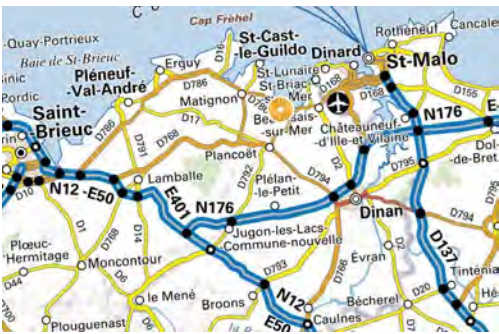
-Quay-Portrieux
Baie de St-Brieuc
Pordic
Saint-Brieuc
Pléneuf-Val-André
Erquy
Cap Fréhel
St-Cast-le-Guildo
Dinard
St-Malo
Rothéneuf
Cancale
St-Lunaire
St-Briac
Matignon
Beaussais-sur-Mer
Châteauneuf-d'Ille-et-Vilaine
Dol-de-Bret
Plancoët
Plélan-le-Petit
Lamballe
Dinan
Jugon-les-Lacs-Commune-nouvelle
Plœuc-l'Hermitage
Moncontour
le Mené
Broons
Évran
Bécherel
Caulnes
Tinténia
Plouguenast
N12
E50
E401
N176
D137
D786
D768
D791
D17
D792
D794
D795
D155
D168
D766
D2
D1
D14
D6
D10
D793
D20
D44
D712